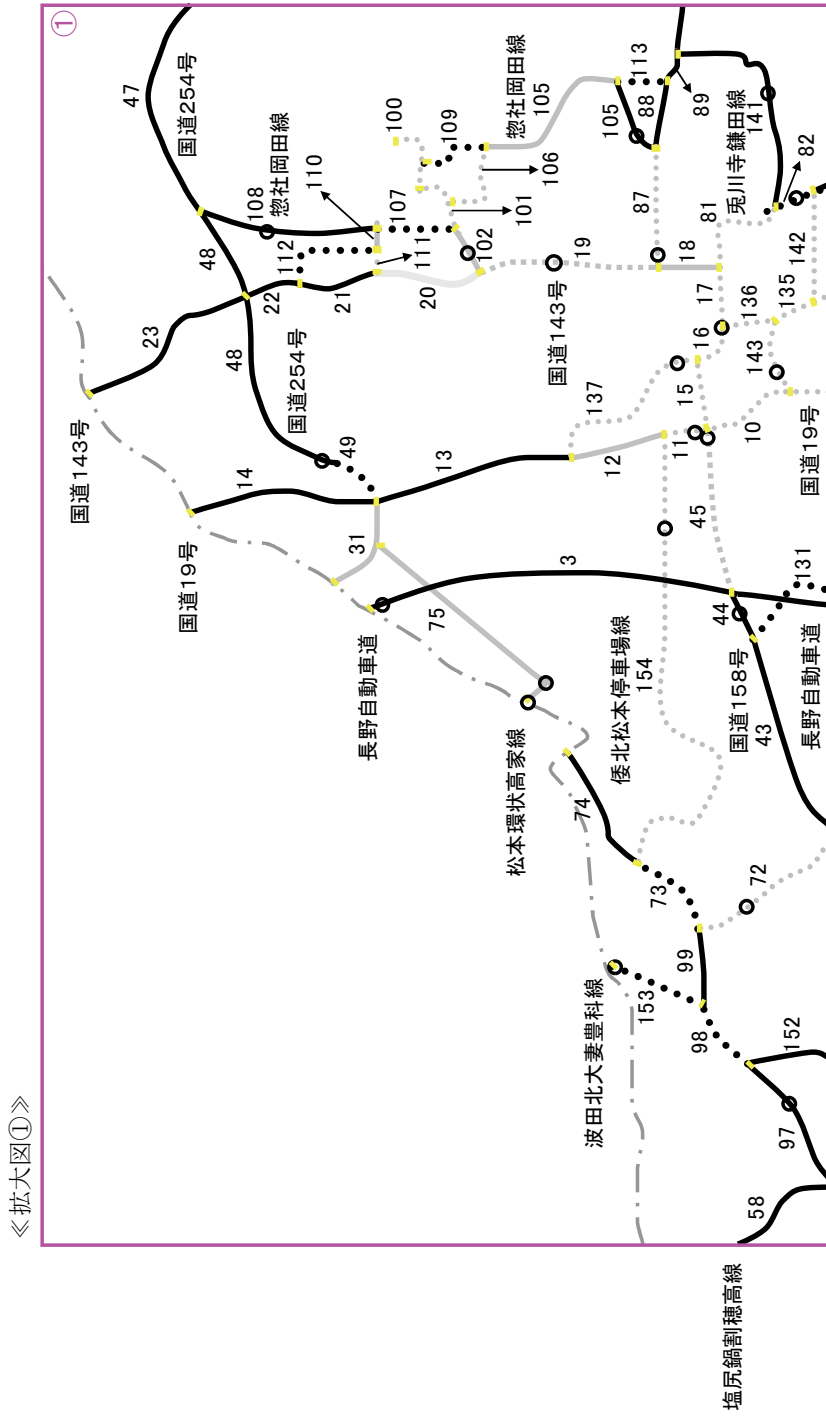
≪拡大図①≫

①

47
国道254号
惣社岡田線
108
110
100
109
惣社岡田線
105
113
105
88
89
106
101
107
111
112
48
22
21
20
102
19
87
18
81
兎川寺鎌田線
141
82
142
135
17
136
16
15
143
11
10
国道19号
137
12
13
国道143号
48
国道254号
49
23
国道143号
14
国道19号
31
3
45
131
44
75
長野自動車道
154
倭北松本停車場線
国道158号
43
長野自動車道
松本環状高家線
74
73
72
99
153
98
152
波田北大妻豊科線
97
58
塩尻鍋割穂高線